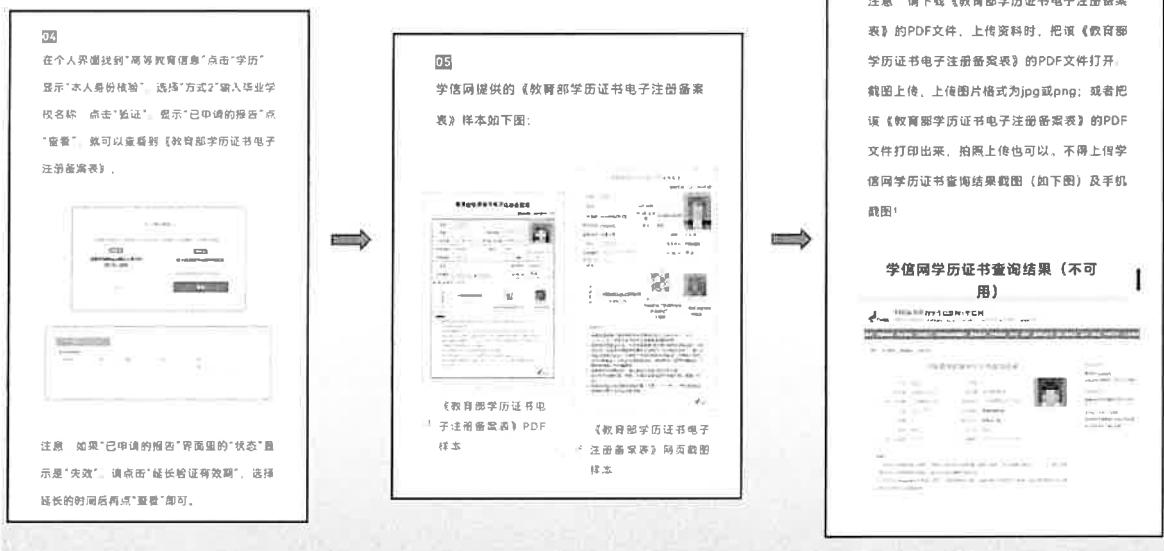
04

在个人界面找到"高等教育信息"点击"学历"显示"本人身份核验"，选择"方式2"输入毕业学校名称，点击"验证"，显示"已申请的报告"点"查看"，就可以查看到《教育部学历证书电子注册备案表》。

注意：如果"已申请的报告"界面里的"状态"显示是"失效"，请点击"延长验证有效期"，选择延长的时间后再点"查看"即可。

05

学信网提供的《教育部学历证书电子注册备案表》样本如下图：

《教育部学历证书电子注册备案表》PDF样本

《教育部学历证书电子注册备案表》网页截图样本

注意：请下载《教育部学历证书电子注册备案表》的PDF文件，上传资料时，把该《教育部学历证书电子注册备案表》的PDF文件打开，截图上传，上传图片格式为jpg或png；或者把该《教育部学历证书电子注册备案表》的PDF文件打印出来，拍照上传也可以，不得上传学信网学历证书查询结果截图（如下图）及手机截图！

学信网学历证书查询结果（不可用）

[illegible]